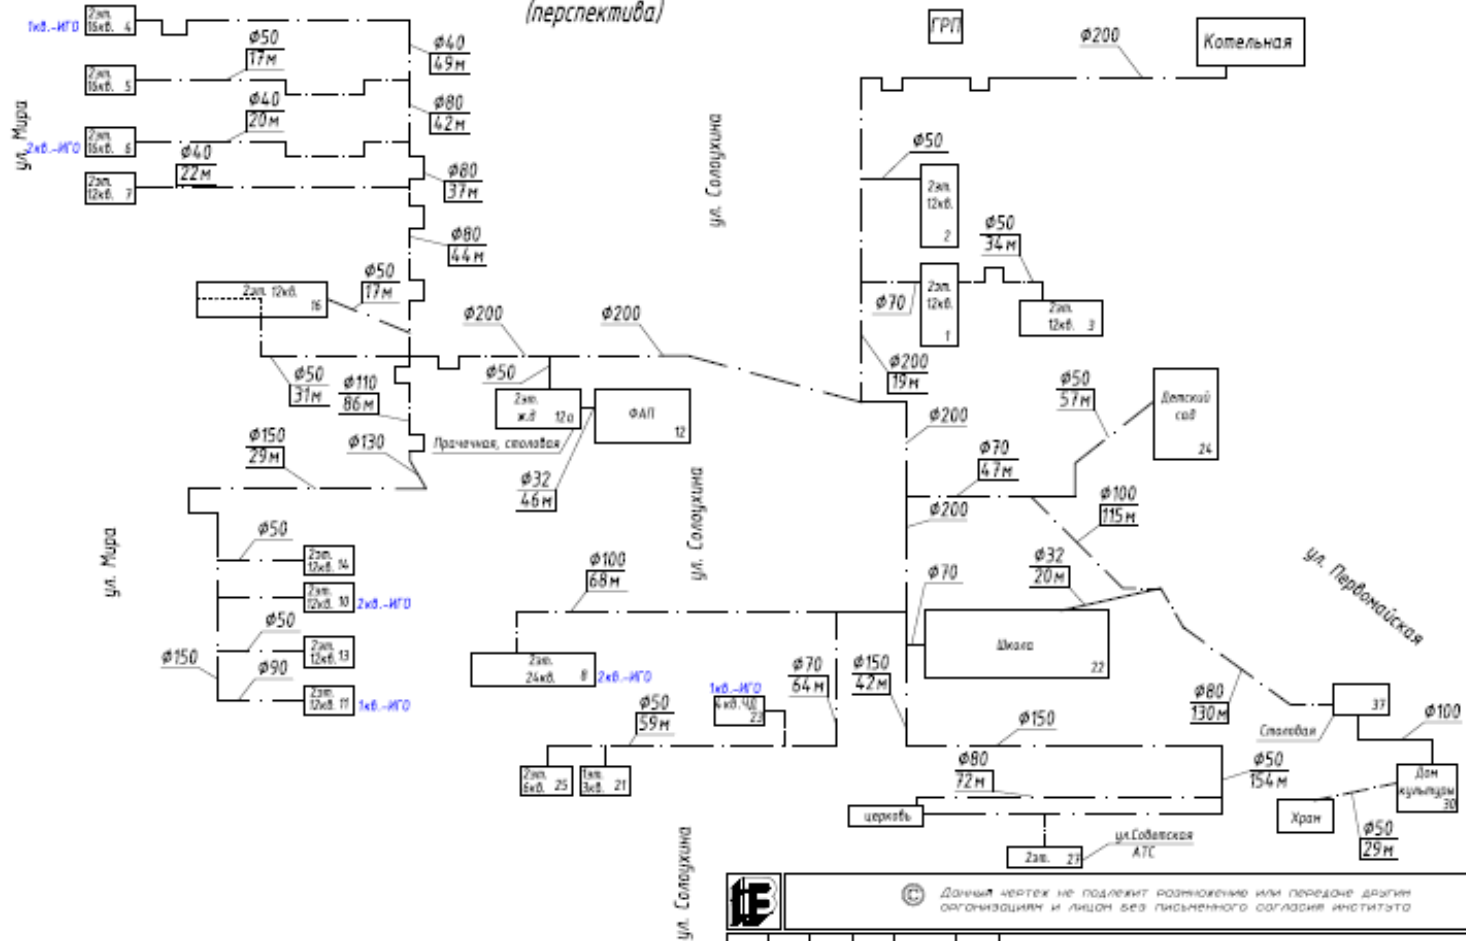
(перспектива)

ГРП

ф200

Котельная

1кв.-ИГО 2эт. 16кв. 4

2эт. 16кв. 5

2эт. 16кв. 6

2кв.-ИГО

2эт. 12кв. 7

ул. Мира

ф50 17м

ф40 20м

ф40 22м

ф40 49м

ф80 42м

ф80 37м

ф80 44м

ул. Солоухина

ф50

2эт. 12кв. 2

ф50 34м

2эт. 12кв. 1

ф70

2эт. 12кв. 3

2эт. 12кв. 16

ф50 17м

ф200

ф200

ф200 19м

ф50

2эт. ж.д 12а

ФАП 12

ф50 31м

ф110 86м

ф130

ф150 29м

Прачечная, столовая

ф32 46м

ф200

ф50 57м

Детский сад 24

ф70 47м

ф200

ф100 115м

ул. Мира

ф50

2эт. 12кв. 14

2эт. 12кв. 10 2кв.-ИГО

ф50

2эт. 12кв. 13

ф150

ф90

2эт. 12кв. 11 1кв.-ИГО

ул. Солоухина

ф100 68м

2эт. 24кв. 8 2кв.-ИГО

ф70

ф32 20м

Школа 22

ул. Первомайская

1кв.-ИГО 4кв. ЧД 23

ф70 64м

ф150 42м

ф50 59м

2эт. 6кв. 25

1эт. 3кв. 21

ф150

ф80 130м

37

Столовая

ф100

ф80 72м

ф50 154м

Дом культуры 30

церковь

Храм

ф50 29м

2эт. 27

ул.Советская АТС

ул. Солоухина

© Данный чертеж не подлежит размножению или передаче другим организациям и лицам без письменного согласия института